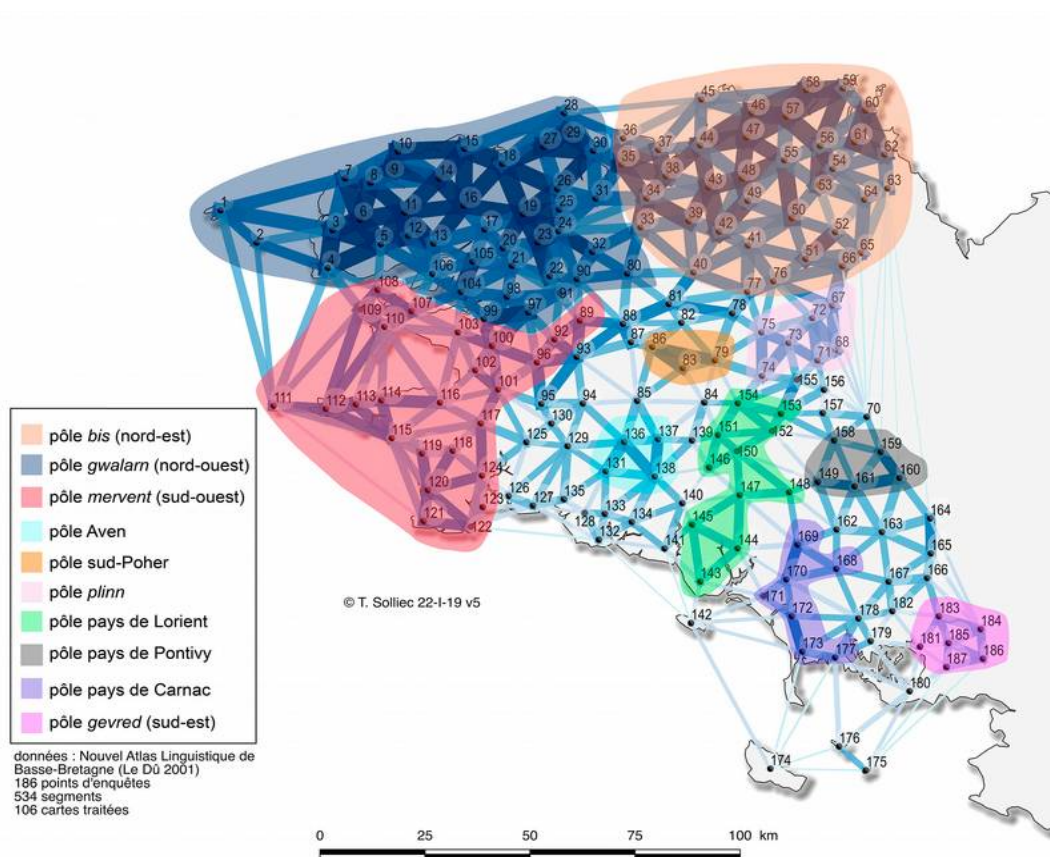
pôle *bis* (nord-est)
pôle *gwalarn* (nord-ouest)
pôle *mervent* (sud-ouest)
pôle Aven
pôle sud-Poher
pôle *plinn*
pôle pays de Lorient
pôle pays de Pontivy
pôle pays de Carnac
pôle *gevred* (sud-est)

données : Nouvel Atlas Linguistique de Basse-Bretagne (Le Dû 2001)
186 points d'enquêtes
534 segments
106 cartes traitées

© T. Solliec 22-I-19 v5

0 25 50 75 100 km

1 2 3 4 5 6 7 8 9 10 11 12 13 14 15 16 17 18 19 20 21 22 23 24 25 26 27 28 29 30 31 32 33 34 35 36 37 38 39 40 41 42 43 44 45 46 47 48 49 50 51 52 53 54 55 56 57 58 59 60 61 62 63 64 65 66 67 68 70 71 72 73 74 75 76 77 78 79 80 81 82 83 84 85 86 87 88 89 90 91 92 93 94 95 96 97 98 99 100 101 102 103 104 105 106 107 108 109 110 111 112 113 114 115 116 117 118 119 120 121 122 123 124 125 126 127 128 129 130 131 132 133 134 135 136 137 138 139 140 141 142 143 144 145 146 147 148 149 150 151 152 153 154 155 156 157 158 159 160 161 162 163 164 165 166 167 168 169 170 171 172 173 174 175 176 177 178 179 180 181 182 183 184 185 186 187